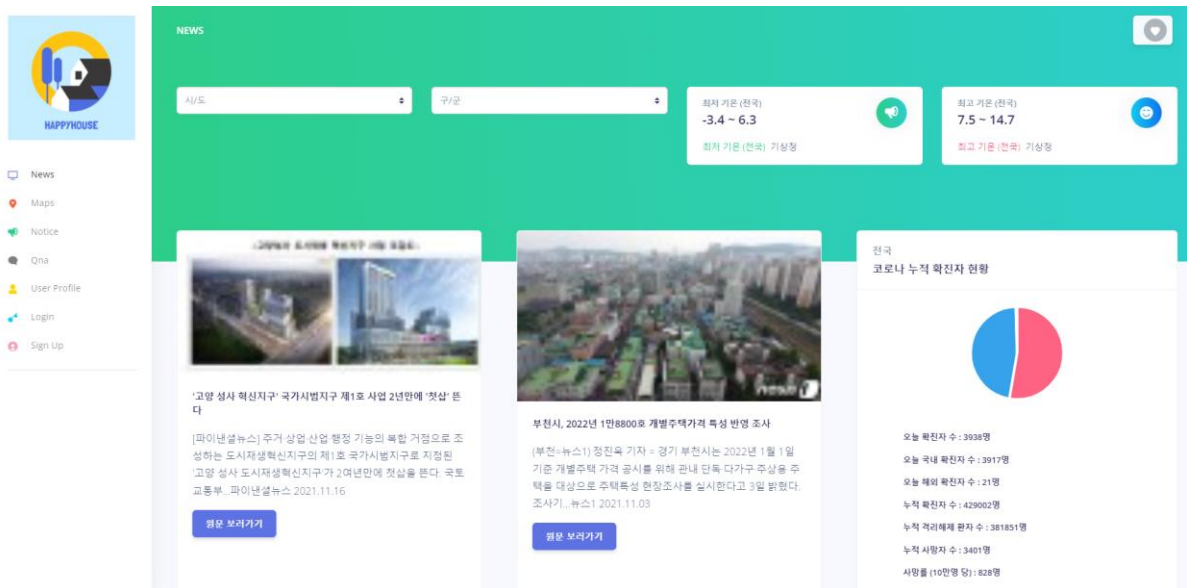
HAPPYHOUSE

News
Maps
Notice
Qna
User Profile
Login
Sign Up

NEWS

시/도
구/군

최저 기온 (전국)
-3.4 ~ 6.3
최저 기온 (전국) 기상청

최고 기온 (전국)
7.5 ~ 14.7
최고 기온 (전국) 기상청

'고양 성사 혁신지구' 국가시범지구 제1호 사업 2년만에 '첫삽' 뜬다

[파이낸셜뉴스] 주거 상업 산업 행정 기능의 복합 거점으로 조성하는 도시재생혁신지구의 제1호 국가시범지구로 지정된 '고양 성사 도시재생혁신지구'가 2여년만에 첫삽을 뜬다. 국토교통부...파이낸셜뉴스 2021.11.16

원문 보러가기

부천시, 2022년 1만8800호 개별주택가격 특성 반영 조사

(부천=뉴스1) 정진욱 기자 = 경기 부천시는 2022년 1월 1일 기준 개별주택 가격 공시를 위해 관내 단독 다가구 주상용 주택을 대상으로 주택특성 현장조사를 실시한다고 3일 밝혔다. 조사기...뉴스1 2021.11.03

원문 보러가기

전국
코로나 누적 확진자 현황

오늘 확진자 수 : 3938명
오늘 국내 확진자 수 : 3917명
오늘 해외 확진자 수 : 21명
누적 확진자 수 : 429002명
누적 격리해제 환자 수 : 381851명
누적 사망자 수 : 3401명
사망률 (10만명 당) : 828명